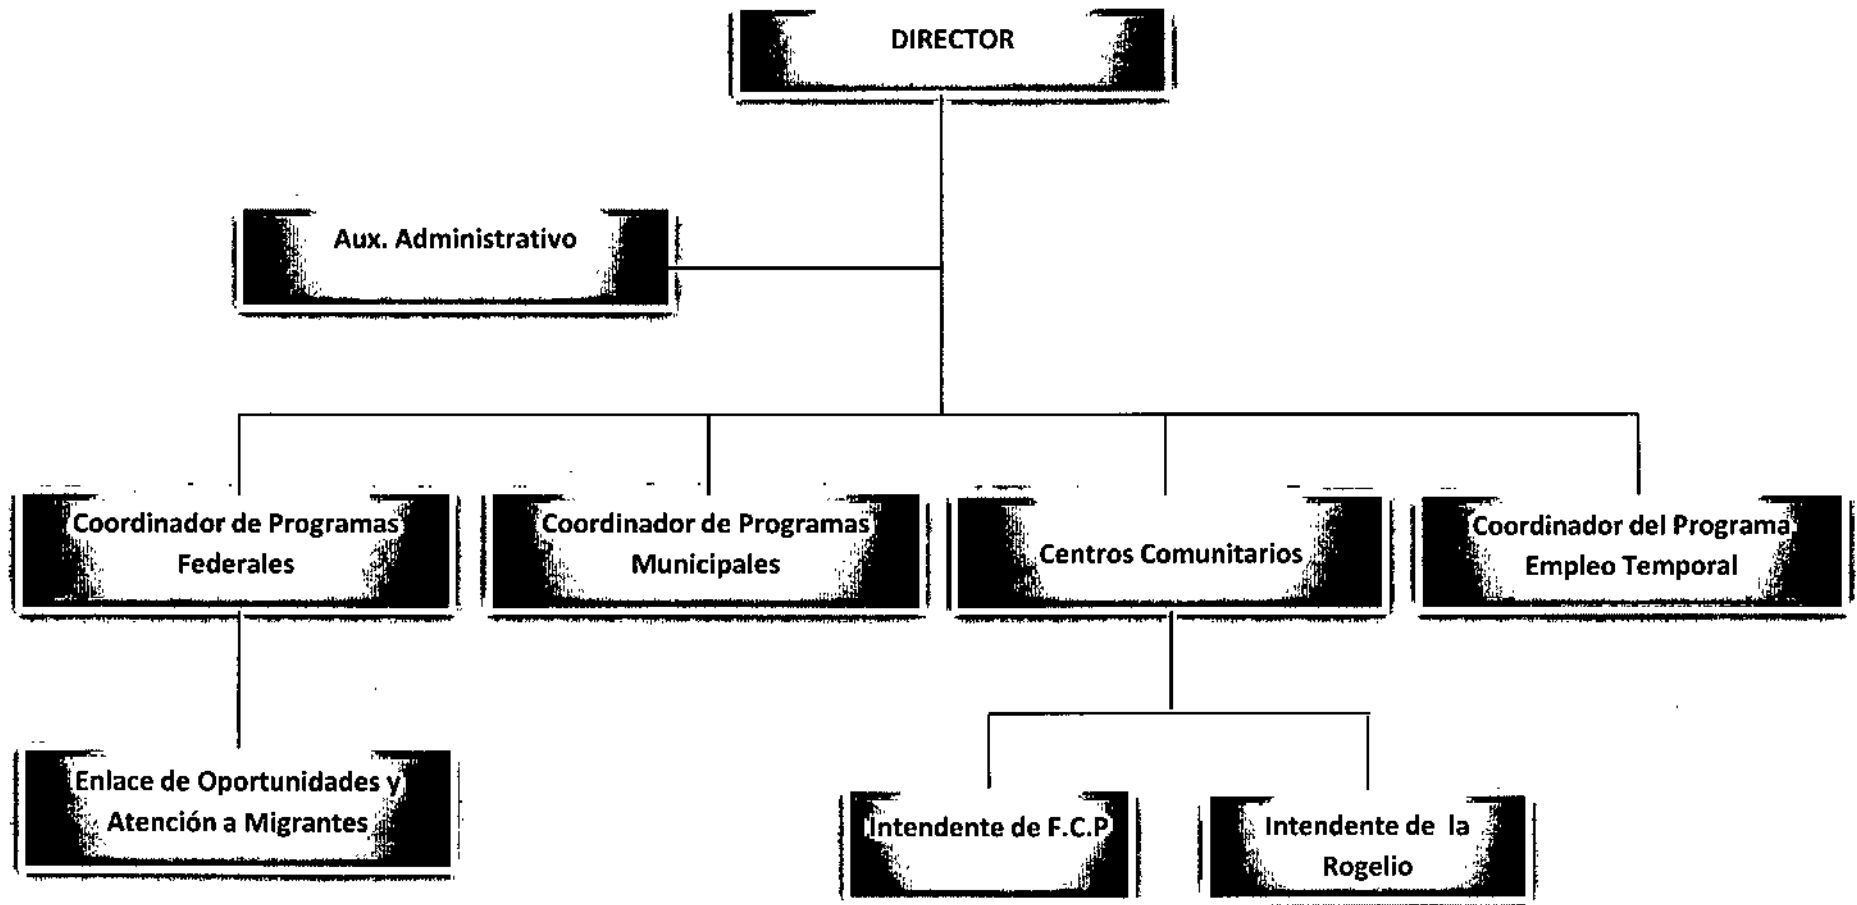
DIRECTOR

Aux. Administrativo

Coordinador de Programas Federales

Coordinador de Programas Municipales

Centros Comunitarios

Coordinador del Programa Empleo Temporal

Enlace de Oportunidades y Atención a Migrantes

Intendente de F.C.P

Intendente de la Rogelio